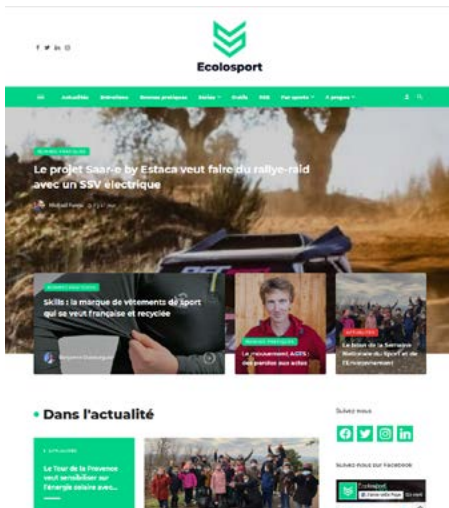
Ecolosport

Actualités Entretiens Bonnes pratiques Séries Profils RSE Par sports À propos

BONNES PRATIQUES

Le projet Saar-e by Estaca veut faire du rallye-raid avec un SSV électrique

Mickaël Favier

BONNES PRATIQUES

Skills : la marque de vêtements de sport qui se veut française et recyclée

Benjamin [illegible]

BONNES PRATIQUES

Le mouvement AGIS : des paroles aux actes

ACTUALITÉS

Le bilan de la Semaine Nationale du Sport et de l'Environnement

• Dans l'actualité

ACTUALITÉS

Le Tour de la Provence veut sensibiliser sur l'énergie solaire avec...

Suivez nous

Suivez-nous sur Facebook

Ecolosport